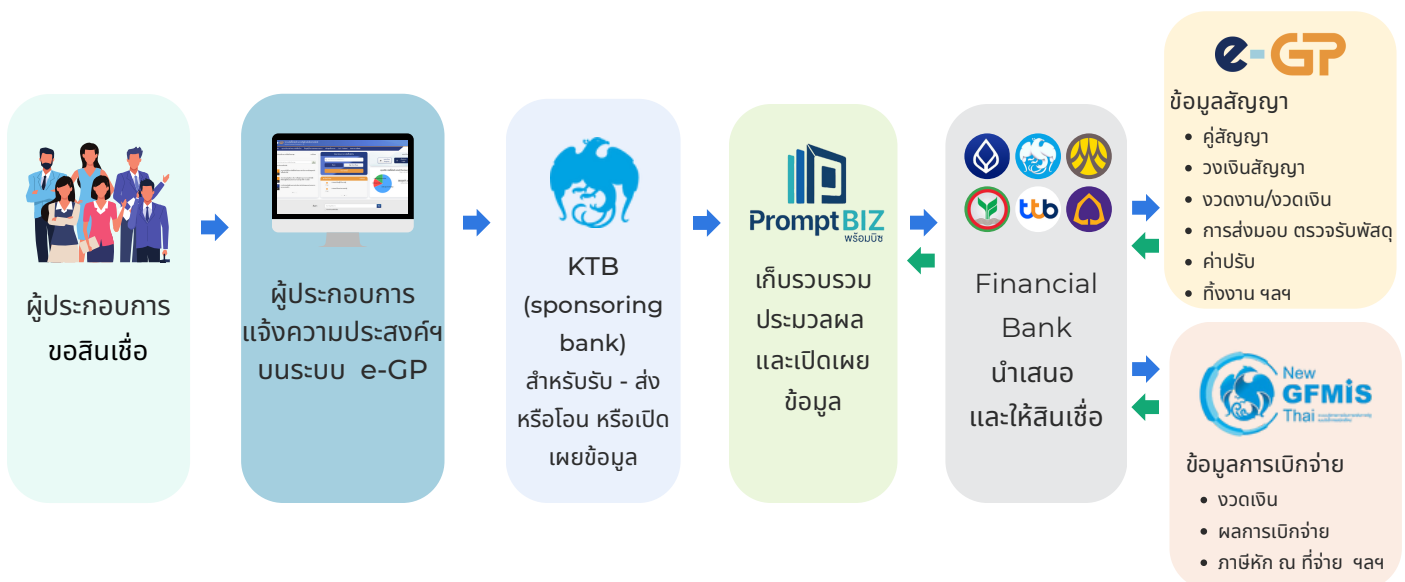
ผู้ประกอบการ
ขอสินเชื่อ

ผู้ประกอบการ
แจ้งความประสงค์ฯ
บนระบบ e-GP

KTB
(sponsoring
bank)
สำหรับรับ - ส่ง
หรือโอน หรือเปิด
เผยข้อมูล

PromptBIZ
พร้อมบิซ
เก็บรวบรวม
ประมวลผล
และเปิดเผย
ข้อมูล

ttb
Financial
Bank
นำเสนอ
และให้สินเชื่อ

e-GP
ข้อมูลสัญญา
• คู่สัญญา
• วงเงินสัญญา
• งวดงาน/งวดเงิน
• การส่งมอบ ตรวจรับพัสดุ
• ค่าปรับ
• ทิ้งงาน ฯลฯ

New
GFMIS
Thai
ข้อมูลการเบิกจ่าย
• งวดเงิน
• ผลการเบิกจ่าย
• ภาษีหัก ณ ที่จ่าย ฯลฯ